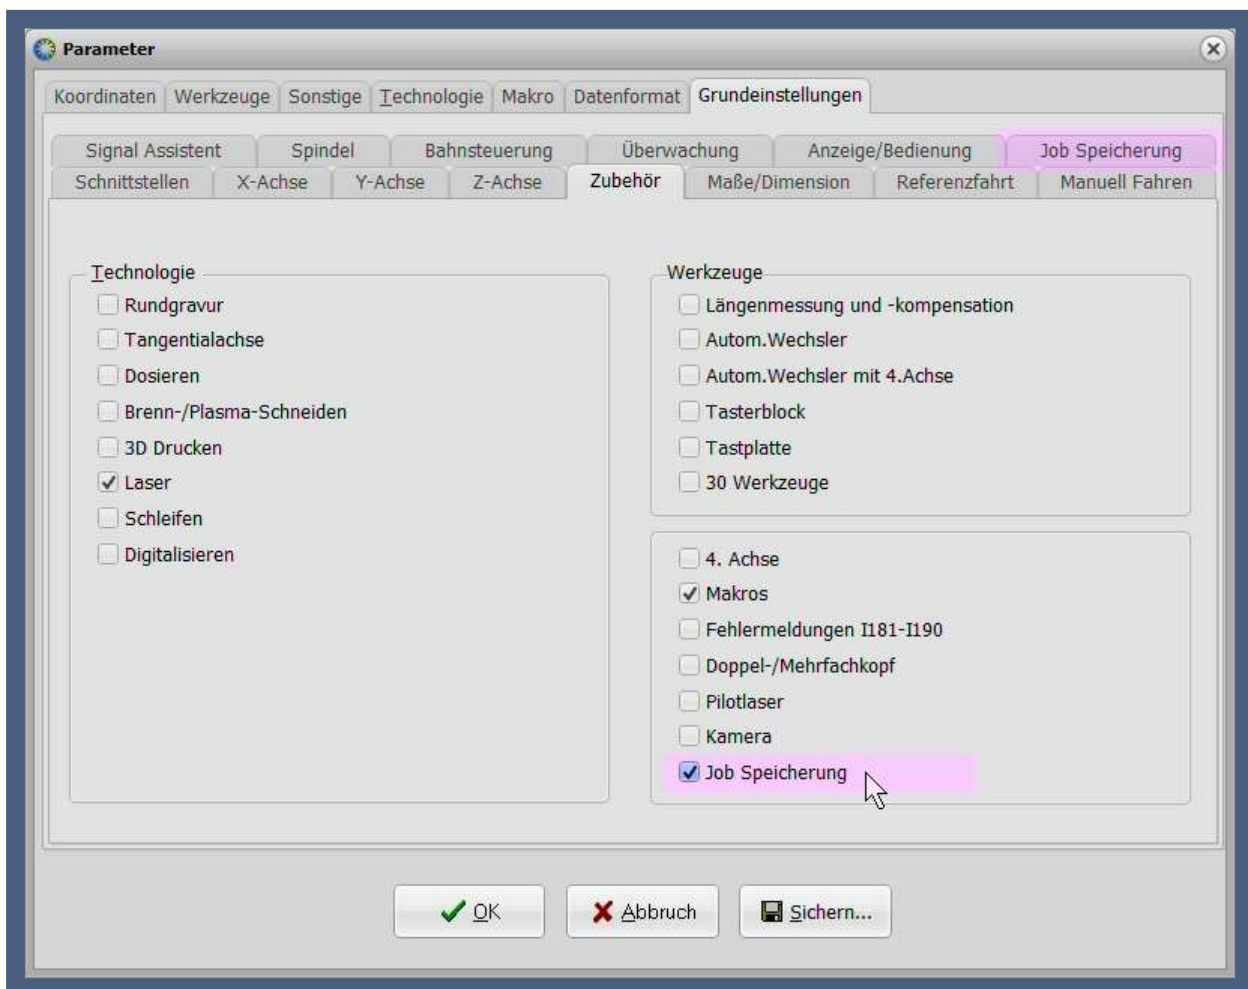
Parameter

Koordinaten | Werkzeuge | Sonstige | Technologie | Makro | Datenformat | Grundeinstellungen

Signal Assistent | Spindel | Bahnsteuerung | Überwachung | Anzeige/Bedienung | Job Speicherung

Schnittstellen | X-Achse | Y-Achse | Z-Achse | Zubehör | Maße/Dimension | Referenzfahrt | Manuell Fahren

Technologie
Rundgravur
Tangentialachse
Dosieren
Brenn-/Plasma-Schneiden
3D Drucken
Laser
Schleifen
Digitalisieren

Werkzeuge
Längenmessung und -kompensation
Autom.Wechsler
Autom.Wechsler mit 4.Achse
Tasterblock
Tastplatte
30 Werkzeuge

4. Achse
Makros
Fehlermeldungen I181-I190
Doppel-/Mehrfachkopf
Pilotlaser
Kamera
Job Speicherung

OK
Abbruch
Sichern...